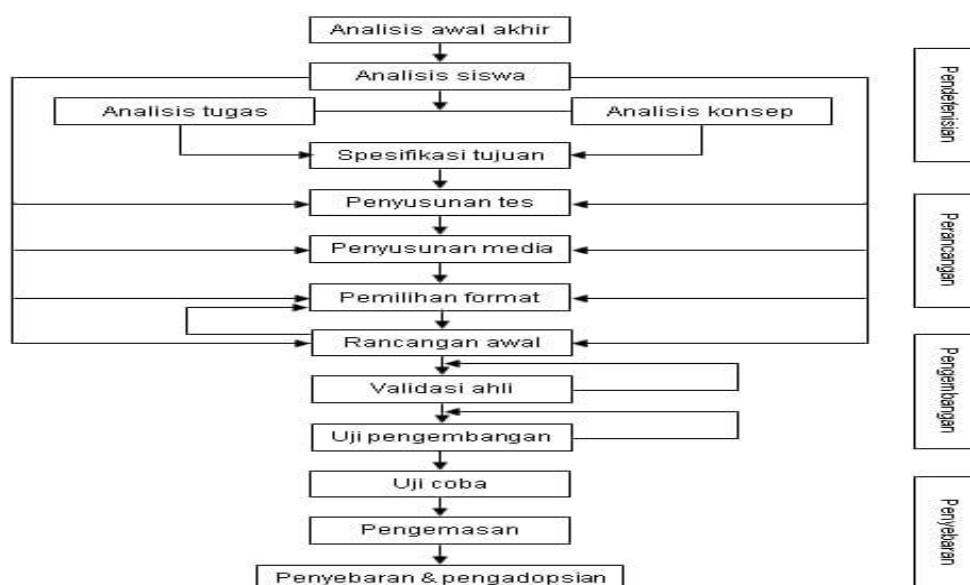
Analisis awal akhir

Analisis siswa

Analisis tugas

Analisis konsep

Spesifikasi tujuan

Penyusunan tes

Penyusunan media

Pemilihan format

Rancangan awal

Validasi ahli

Uji pengembangan

Uji coba

Pengemasan

Penyebaran & pengadopsian

Pendefenisian

Perancangan

Pengembangan

Penyebaran